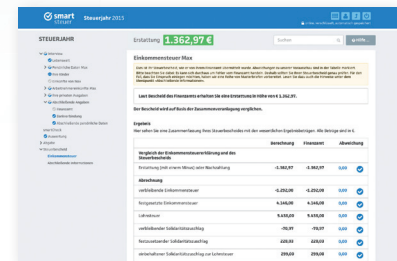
smart steuer Steuerjahr 2015

STEUERJAHR

Erstattung 1.362,97 €

Suchen

Einkommensteuer Max

Laut Bescheid des Finanzamts erhalten Sie eine Erstattung in Höhe von 1.362,97.

Der Bescheid wird auf Basis der Zusammenveranlagung verglichen.

Ergebnis

| | Berechnung | Finanzamt | Abweichung |
|---|---|---|---|
| Vergleich der Einkommensteuererklärung und des Steuerbescheids | | | |
| Erstattung (mit einem Minus) oder Nachzahlung | -1.362,97 | -1.362,97 | 0,00 |
| Abrechnung | | | |
| verbleibende Einkommensteuer | -5.292,00 | -5.292,00 | 0,00 |
| festgesetzte Einkommensteuer | 4.346,00 | 4.346,00 | 0,00 |
| Lohnsteuer | 9.638,00 | 9.638,00 | 0,00 |
| verbleibender Solidaritätszuschlag | -70,97 | -70,97 | 0,00 |
| festzusetzender Solidaritätszuschlag | 228,93 | 228,93 | 0,00 |
| einbehaltener Solidaritätszuschlag zur Lohnsteuer | 299,00 | 299,00 | 0,00 |